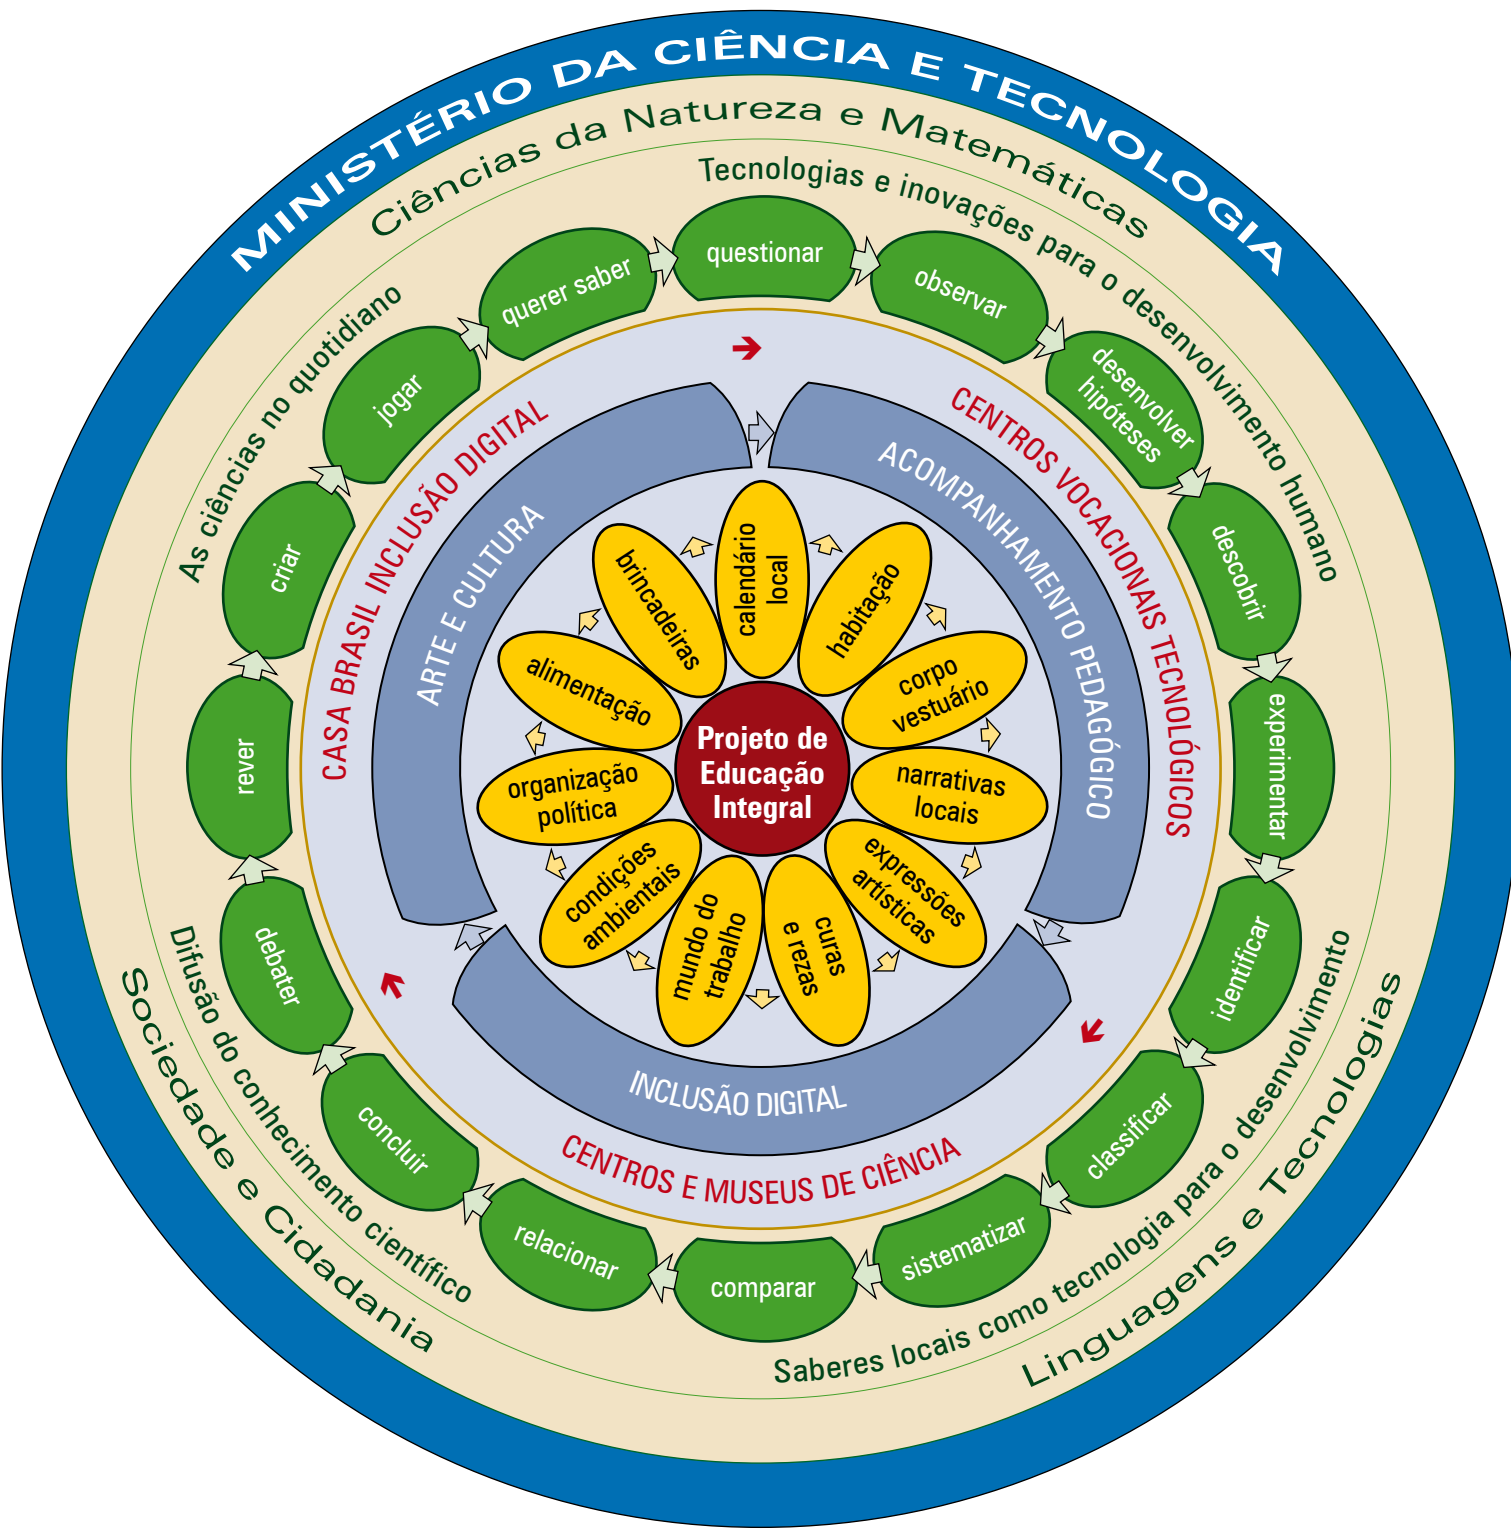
MINISTÉRIO DA CIÊNCIA E TECNOLOGIA

Ciências da Natureza e Matemáticas

Tecnologias e inovações para o desenvolvimento humano

As ciências no quotidiano

Difusão do conhecimento científico

Sociedade e Cidadania

Saberes locais como tecnologia para o desenvolvimento

Linguagens e Tecnologias

questionar

observar

desenvolver hipóteses

descobrir

experimentar

identificar

classificar

sistematizar

comparar

relacionar

concluir

debater

rever

criar

jogar

querer saber

CENTROS VOCACIONAIS TECNOLÓGICOS

CENTROS E MUSEUS DE CIÊNCIA

CASA BRASIL INCLUSÃO DIGITAL

ACOMPANHAMENTO PEDAGÓGICO

INCLUSÃO DIGITAL

ARTE E CULTURA

Projeto de Educação Integral

calendário local

habitação

corpo vestuário

narrativas locais

expressões artísticas

curas e rezas

mundo do trabalho

condições ambientais

organização política

alimentação

brincadeiras